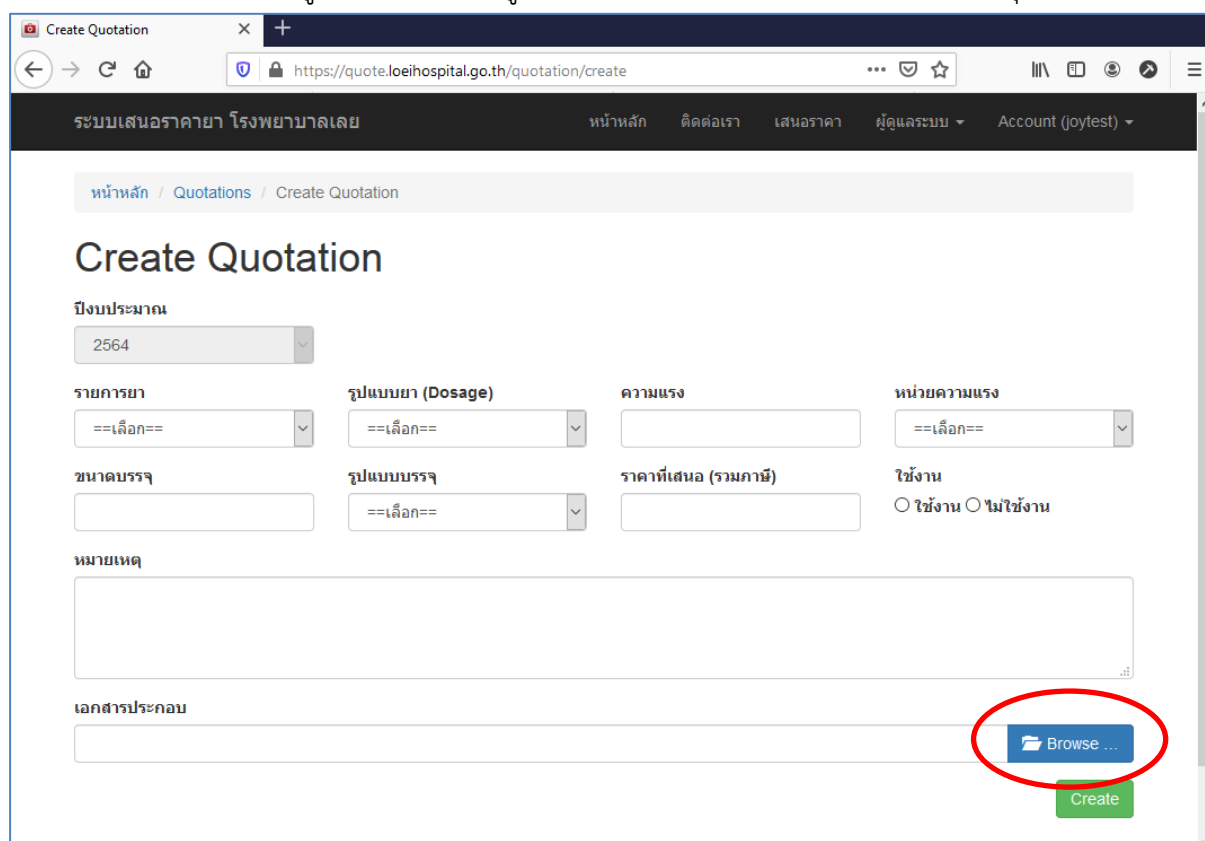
Create Quotation
https://quote.loeihospital.go.th/quotation/create

ระบบเสนอราคายา โรงพยาบาลเลย
หน้าหลัก
ติดต่อเรา
เสนอราคา
ผู้ดูแลระบบ
Account (joytest)

หน้าหลัก / Quotations / Create Quotation

Create Quotation

ปีงบประมาณ
2564

รายการยา
==เลือก==

รูปแบบยา (Dosage)
==เลือก==

ความแรง

หน่วยความแรง
==เลือก==

ขนาดบรรจุ

รูปแบบบรรจุ
==เลือก==

ราคาที่เสนอ (รวมภาษี)

ใช้งาน
ใช้งาน
ไม่ใช้งาน

หมายเหตุ

เอกสารประกอบ
Browse ...

Create